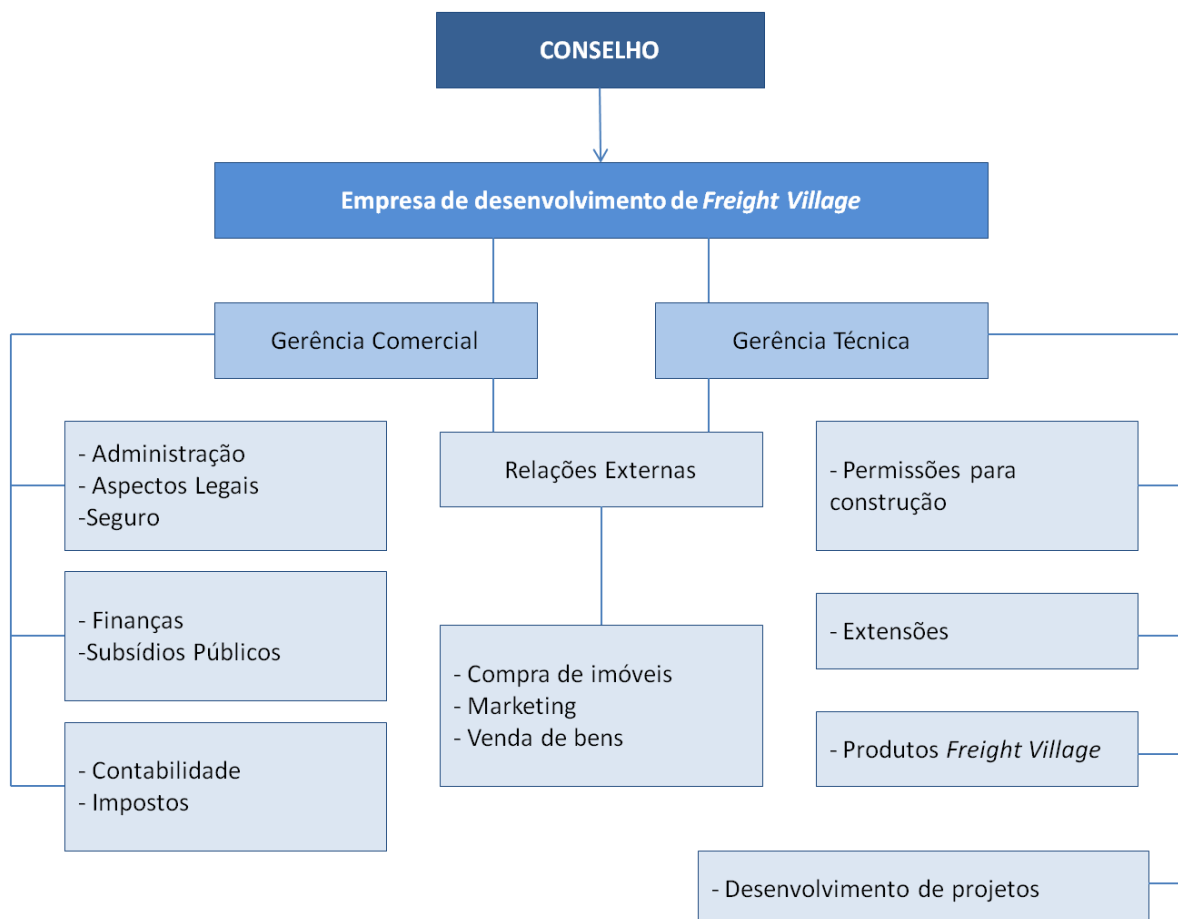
CONSELHO

Empresa de desenvolvimento de *Freight Village*

Gerência Comercial

Gerência Técnica

- Administração
- Aspectos Legais
-Seguro

- Finanças
-Subsídios Públicos

- Contabilidade
- Impostos

Relações Externas

- Compra de imóveis
- Marketing
- Venda de bens

- Permissões para construção

- Extensões

- Produtos *Freight Village*

- Desenvolvimento de projetos